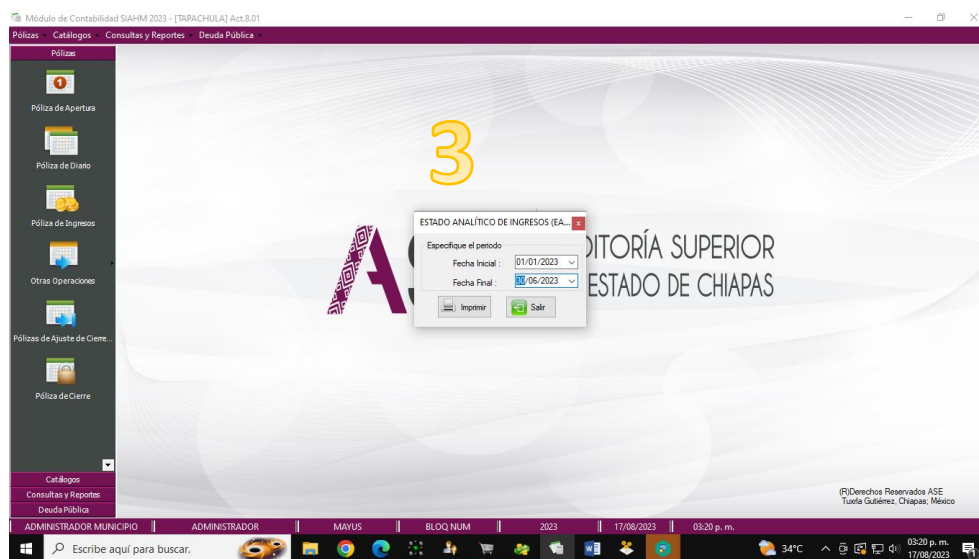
Módulo de Contabilidad SIAHM 2023 - [TAPACHULA] Act.8.01

Pólizas Catálogos Consultas y Reportes Deuda Pública

Pólizas

Póliza de Apertura

Póliza de Diario

Póliza de Ingresos

Otras Operaciones

Pólizas de Ajuste de Cierre...

Póliza de Cierre

Catálogos
Consultas y Reportes
Deuda Pública

3

ESTADO ANALÍTICO DE INGRESOS (EA...

Especifique el periodo

Fecha Inicial : 01/01/2023

Fecha Final : 30/06/2023

Imprimir

Salir

AS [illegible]DITORÍA SUPERIOR
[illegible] ESTADO DE CHIAPAS

(R)Derechos Reservados ASE
Tuxtla Gutiérrez, Chiapas; México

ADMINISTRADOR MUNICIPIO | ADMINISTRADOR | MAYUS | BLOQ NUM | 2023 | 17/08/2023 | 03:20 p. m.

Escribe aquí para buscar.

34°C

03:20 p. m.
17/08/2023